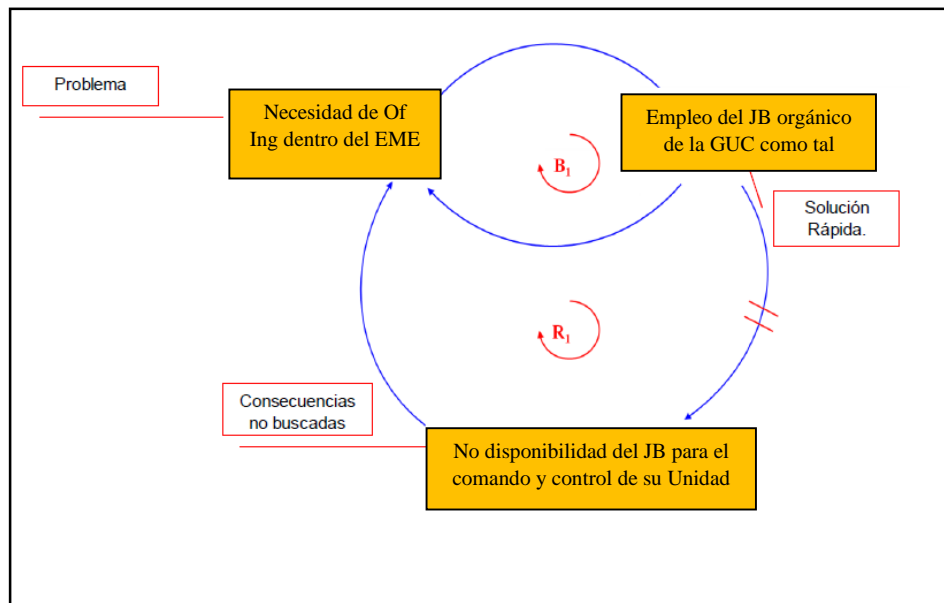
Problema

Necesidad de Of Ing dentro del EME

Empleo del JB orgánico de la GUC como tal

$B_1$

Solución Rápida.

$R_1$

Consecuencias no buscadas

No disponibilidad del JB para el comando y control de su Unidad